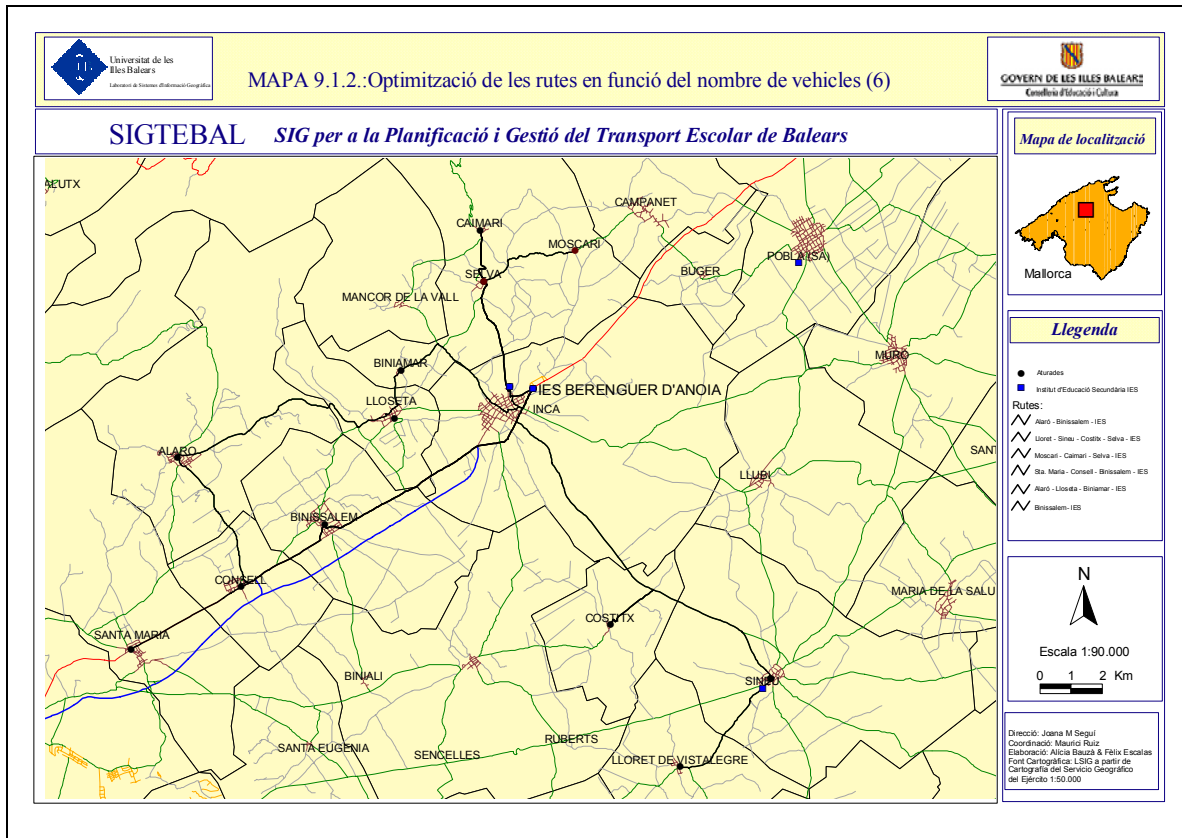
Universitat de les Illes Balears
Laboratori de Sistemes d'Informació Geogràfica

MAPA 9.1.2.:Optimització de les rutes en funció del nombre de vehicles (6)

GOVERN DE LES ILLES BALEARS
Conselleria d'Educació i Cultura

SIGTEBAL *SIG per a la Planificació i Gestió del Transport Escolar de Balears*

Mapa de localització

Mallorca

ALUTX
CAIMARI
CAMPANET
MOSCARI
SELVA
BUGER
POBLA (SA)
MANCOR DE LA VALL
MURO
BINIAMAR
IES BERENGUER D'ANOIA
LLOSETA
INCA
ALARO
SANT
LLUBI
BINISSALEM
CONSELL
MARIA DE LA SALU
SANTA MARIA
COSTITX
SINEU
BINIALI
SANTA EUGENIA
SENCELLES
RUBERTS
LLORET DE VISTALEGRE

Llegenda

Aturades
Institut d'Educació Secundària IES
Rutes:
Alaró - Binissalem - IES
Lloret - Sineu - Costitx - Selva - IES
Moscari - Caimari - Selva - IES
Sta. Maria - Consell - Binissalem - IES
Alaró - Lloseta - Biniamar - IES
Binissalem- IES

N

Escala 1:90.000
0 1 2 Km

Direcció: Joana M Seguí
Coordinació: Maurici Ruiz
Elaboració: Alicia Bauzà & Fèlix Escalas
Font Cartogràfica: LSIG a partir de Cartografía del Servicio Geográfico del Ejército 1:50.000